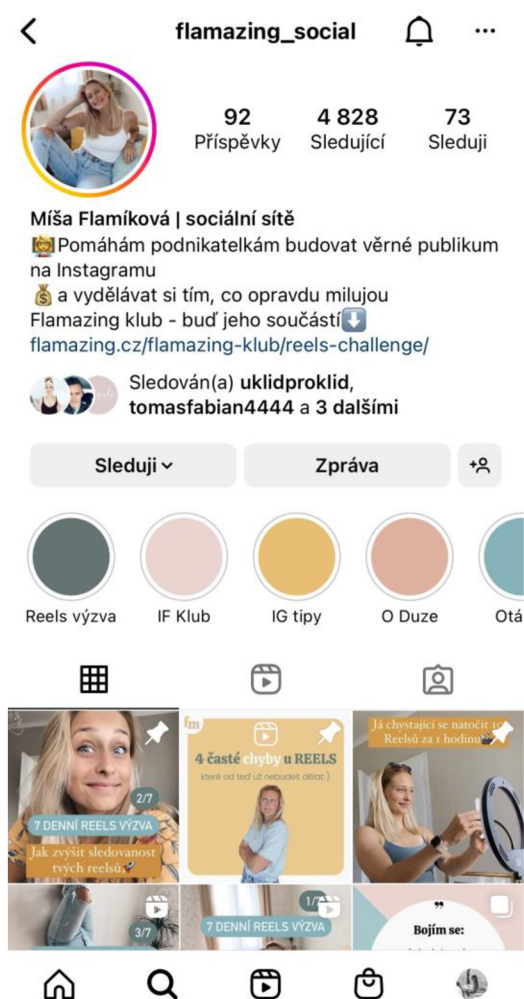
flamazing_social

92 Příspěvky
4 828 Sledující
73 Sleduji

Míša Flamíková | sociální sítě
👩‍🏫Pomáhám podnikatelkám budovat věrné publikum na Instagramu
💰 a vydělávat si tím, co opravdu milujou
Flamazing klub - buď jeho součástí⬇️
flamazing.cz/flamazing-klub/reels-challenge/

Sledován(a) uklidproklid, tomasfabian4444 a 3 dalšími

Sleduji
Zpráva

Reels výzva
IF Klub
IG tipy
O Duze
Otá

2/7
7 DENNÍ REELS VÝZVA
Jak zvýšit sledovanost tvých reelsů

fm
4 časté chyby u REELS
které od teď už nebudeš dělat:)

Já chystající se natočit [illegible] Reelsů za 1 hodinu

3/7

1/7
7 DENNÍ REELS VÝZVA

Bojím se: